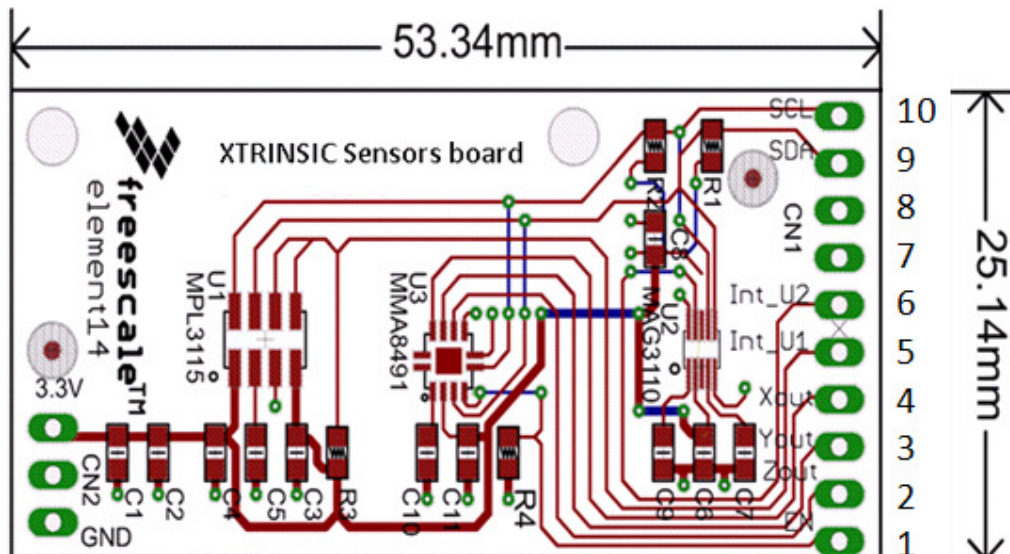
53.34mm

25.14mm

XTRINSIC Sensors board

freescale™
element14

U1
MPL3115

U3
MMA8491

U2
MAG3110

R2 R1
C8

CN1

SCL
SDA
Int_U2
Int_U1
Xout
Yout
Zout
EN

10
9
8
7
6
5
4
3
2
1

3.3V
CN2
GND

C1 C2 C4 C5 C3 R3 C10 C11 R4 C9 C6 C7